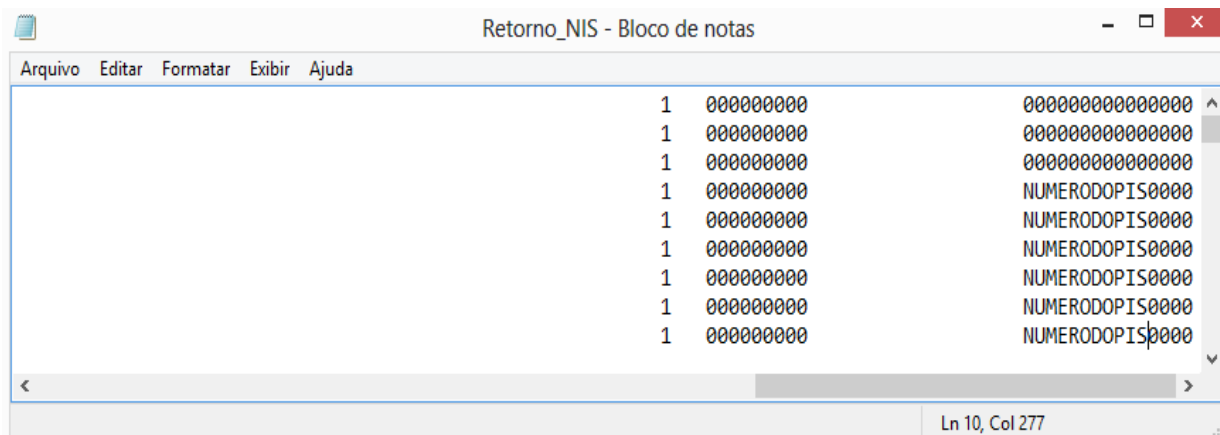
Retorno_NIS - Bloco de notas

Arquivo Editar Formatar Exibir Ajuda

1 000000000 000000000000000
1 000000000 000000000000000
1 000000000 000000000000000
1 000000000 NUMERODOPIS0000
1 000000000 NUMERODOPIS0000
1 000000000 NUMERODOPIS0000
1 000000000 NUMERODOPIS0000
1 000000000 NUMERODOPIS0000
1 000000000 NUMERODOPIS0000

Ln 10, Col 277